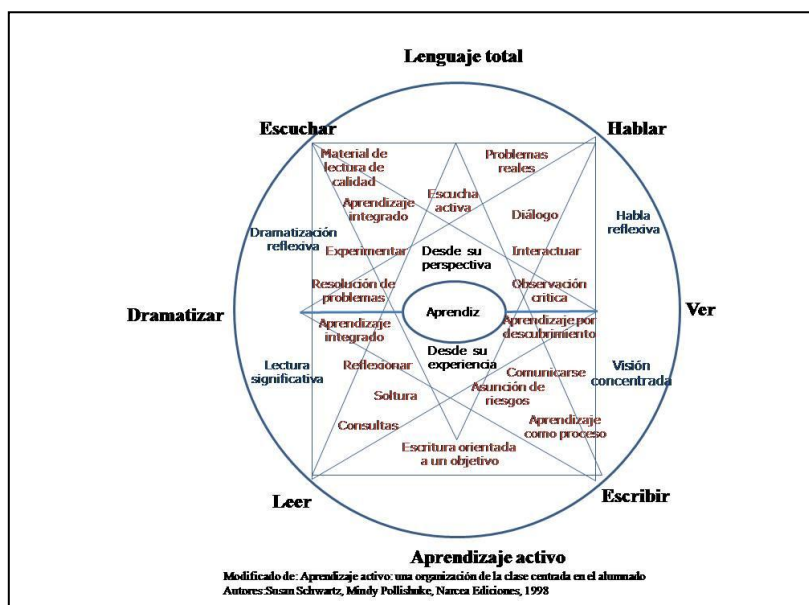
Lenguaje total

Escuchar

Hablar

Material de lectura de calidad

Problemas reales

Escucha activa

Aprendizaje integrado

Diálogo

Habla reflexiva

Dramatización reflexiva

Experimentar

Desde su perspectiva

Interactuar

Resolución de problemas

Observación crítica

Dramatizar

Aprendiz

Ver

Aprendizaje integrado

Aprendizaje por descubrimiento

Desde su experiencia

Lectura significativa

Reflexionar

Comunicarse

Visión concentrada

Soltura

Asunción de riesgos

Consultas

Aprendizaje como proceso

Escritura orientada a un objetivo

Leer

Escribir

Aprendizaje activo

Modificado de: Aprendizaje activo: una organización de la clase centrada en el alumnado
Autores:Susan Schwartz, Mindy Pollishuke, Narcea Ediciones, 1998